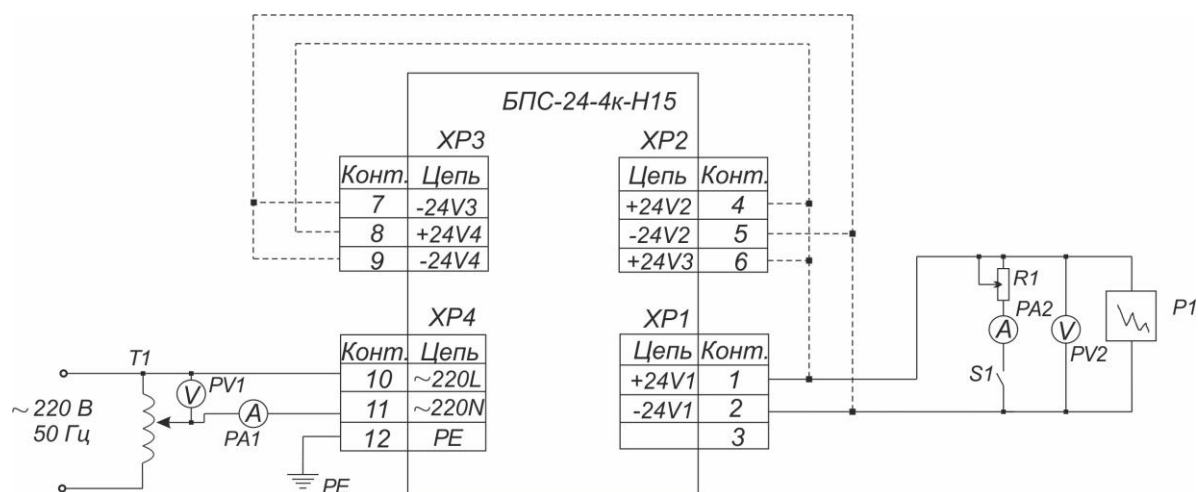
БПС-24-4к-Н15

XP3

| Конт. | Цепь |
|---|---|
| 7 | -24V3 |
| 8 | +24V4 |
| 9 | -24V4 |

XP2

| Цепь | Конт. |
|---|---|
| +24V2 | 4 |
| -24V2 | 5 |
| +24V3 | 6 |

XP4

| Конт. | Цепь |
|---|---|
| 10 | ~220L |
| 11 | ~220N |
| 12 | PE |

XP1

| Цепь | Конт. |
|---|---|
| +24V1 | 1 |
| -24V1 | 2 |
| | 3 |

T1
V PV1
A PA1
~ 220 В
50 Гц
PE

R1
A PA2
V PV2
S1
P1